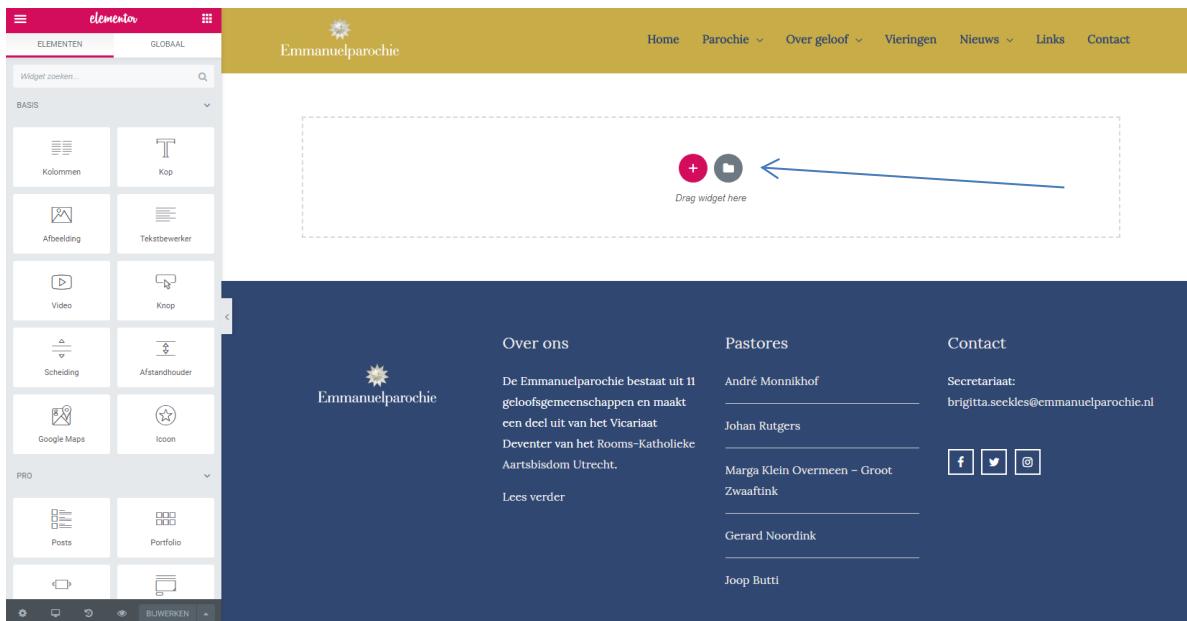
elementor

ELEMENTEN
GLOBAAL

Widget zoeken...

BASIS

Kolommen
Kop
Afbeelding
Tekstbewerker
Video
Knop
Scheiding
Afstandhouder
Google Maps
Icoon

PRO

Posts
Portfolio

BIJWERKEN

Emmanuelparochie

Home
Parochie
Over geloof
Vieringen
Nieuws
Links
Contact

Drag widget here

Emmanuelparochie

Over ons

De Emmanuelparochie bestaat uit 11 geloofsgemeenschappen en maakt een deel uit van het Vicariaat Deventer van het Rooms-Katholieke Aartsbisdom Utrecht.

Lees verder

Pastores

André Monnikhof

Johan Rutgers

Marga Klein Overmeen – Groot Zwaaftink

Gerard Noordink

Joop Butti

Contact

Secretariaat:
brigitta.seekles@emmanuelparochie.nl